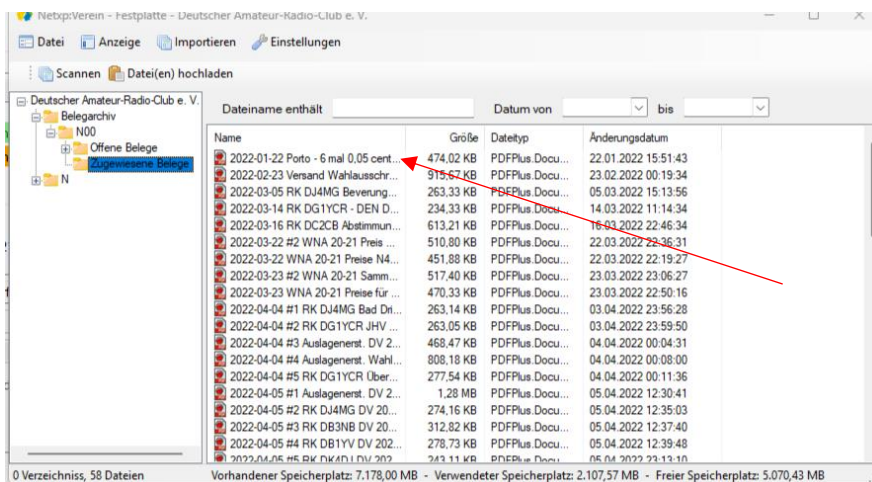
Netxp:Verein - Festplatte - Deutscher Amateur-Radio-Club e. V.

Datei  Anzeige  Importieren  Einstellungen

Scannen  Datei(en) hochladen

Deutscher Amateur-Radio-Club e. V.
Belegarchiv
N00
Offene Belege
Zugewiesene Belege
N

Dateiname enthält  Datum von  bis

| Name | Größe | Dateityp | Änderungsdatum |
|---|---|---|---|
| 2022-01-22 Porto - 6 mal 0,05 cent... | 474,02 KB | PDFPlus.Docu... | 22.01.2022 15:51:43 |
| 2022-02-23 Versand Wahlausschr... | 915,67 KB | PDFPlus.Docu... | 23.02.2022 00:19:34 |
| 2022-03-05 RK DJ4MG Bewerung... | 263,33 KB | PDFPlus.Docu... | 05.03.2022 15:13:56 |
| 2022-03-14 RK DG1YCR - DEN D... | 234,33 KB | PDFPlus.Docu... | 14.03.2022 11:14:34 |
| 2022-03-16 RK DC2CB Abstimmun... | 613,21 KB | PDFPlus.Docu... | 16.03.2022 22:46:34 |
| 2022-03-22 #2 WNA 20-21 Preis ... | 510,80 KB | PDFPlus.Docu... | 22.03.2022 22:36:31 |
| 2022-03-22 WNA 20-21 Preise N4... | 451,88 KB | PDFPlus.Docu... | 22.03.2022 22:19:27 |
| 2022-03-23 #2 WNA 20-21 Samm... | 517,40 KB | PDFPlus.Docu... | 23.03.2022 23:06:27 |
| 2022-03-23 WNA 20-21 Preise für ... | 470,33 KB | PDFPlus.Docu... | 23.03.2022 22:50:16 |
| 2022-04-04 #1 RK DJ4MG Bad Dri... | 263,14 KB | PDFPlus.Docu... | 03.04.2022 23:56:28 |
| 2022-04-04 #2 RK DG1YCR JHV ... | 263,05 KB | PDFPlus.Docu... | 03.04.2022 23:59:50 |
| 2022-04-04 #3 Auslagenerst. DV 2... | 468,47 KB | PDFPlus.Docu... | 04.04.2022 00:04:31 |
| 2022-04-04 #4 Auslagenerst. Wahl... | 808,18 KB | PDFPlus.Docu... | 04.04.2022 00:08:00 |
| 2022-04-04 #5 RK DG1YCR Über... | 277,54 KB | PDFPlus.Docu... | 04.04.2022 00:11:36 |
| 2022-04-05 #1 Auslagenerst. DV 2... | 1,28 MB | PDFPlus.Docu... | 05.04.2022 12:30:41 |
| 2022-04-05 #2 RK DJ4MG DV 20... | 274,16 KB | PDFPlus.Docu... | 05.04.2022 12:35:03 |
| 2022-04-05 #3 RK DB3NB DV 20... | 312,82 KB | PDFPlus.Docu... | 05.04.2022 12:37:40 |
| 2022-04-05 #4 RK DB1YV DV 202... | 278,73 KB | PDFPlus.Docu... | 05.04.2022 12:39:48 |
| 2022-04-05 #5 RK DK4D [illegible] | 243,11 KB | PDFPlus.Docu... | 05.04.2022 23:13:10 |

0 Verzeichnis, 58 Dateien  Vorhandener Speicherplatz: 7.178,00 MB - Verwendeter Speicherplatz: 2.107,57 MB - Freier Speicherplatz: 5.070,43 MB